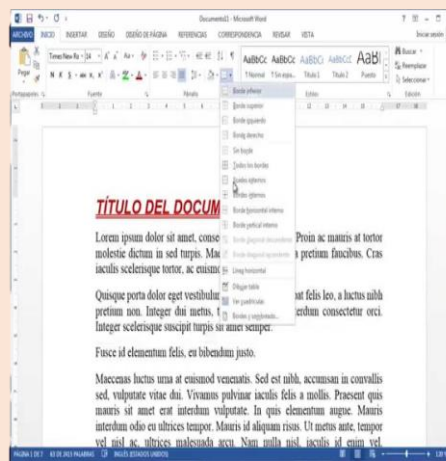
Documento1 - Microsoft Word

ARCHIVO INICIO INSERTAR DISEÑO DISEÑO DE PÁGINA REFERENCIAS CORRESPONDENCIA REVISAR VISTA

Iniciar sesión

Pegar

Times New Ro 14

N K S

AaBbCc AaBbCc AaBbCi AaBbCc AaB

¶ Normal ¶ Sin espa... Título 1 Título 2 Puesto

Buscar

Reemplazar

Seleccionar

Portapapeles Fuente Párrafo Estilos Edición

Borde inferior
Borde superior
Borde izquierdo
Borde derecho
Sin borde
Todos los bordes
Bordes externos
Bordes internos
Borde horizontal interno
Borde vertical interno
Borde diagonal descendente
Borde diagonal ascendente
Línea horizontal
Dibujar tabla
Ver cuadrículas
Bordes y sombreado...

TÍTULO DEL DOCUM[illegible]

Lorem ipsum dolor sit amet, conse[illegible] Proin ac mauris at tortor molestie dictum in sed turpis. Mae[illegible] pretium faucibus. Cras iaculis scelerisque tortor, ac euismo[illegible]

Quisque porta dolor eget vestibulu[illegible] felis leo, a luctus nibh pretium non. Integer dui metus, t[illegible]erdum consectetur orci. Integer scelerisque suscipit turpis sit amet semper.

Fusce id elementum felis, eu bibendum justo.

Maecenas luctus urna at euismod venenatis. Sed est nibh, accumsan in convallis sed, vulputate vitae dui. Vivamus pulvinar iaculis felis a mollis. Praesent quis mauris sit amet erat interdum vulputate. In quis elementum augue. Mauris interdum odio eu ultrices tempor. Mauris id aliquam risus. Ut metus ante, tempor vel nisl ac, ultrices malesuada arcu. Nam nulla nisl, iaculis id enim vel,

PÁGINA 1 DE 1 63 DE 263 PALABRAS INGLÉS ESTADOS UNIDOS